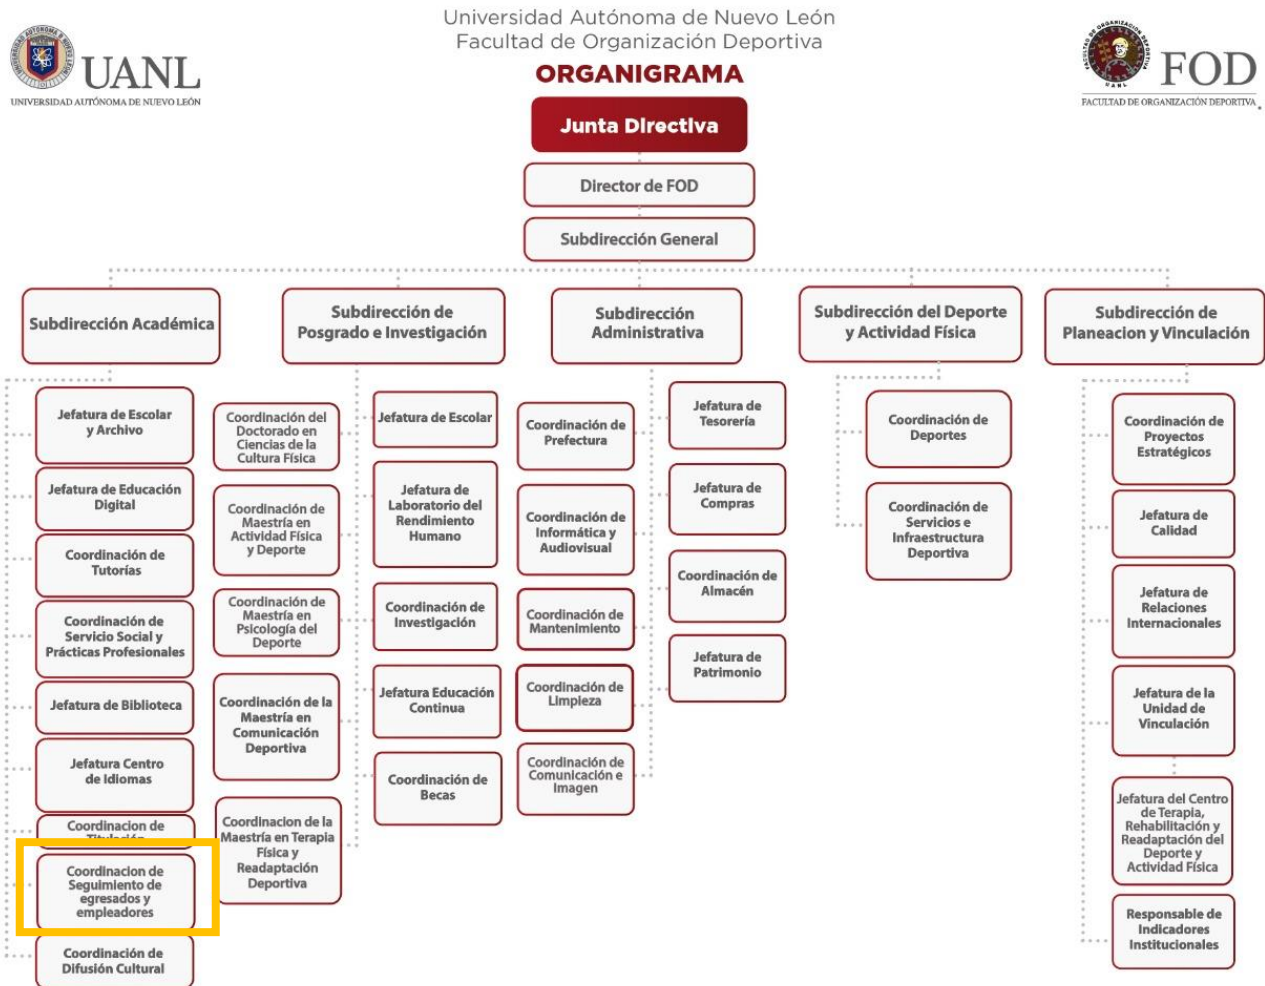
UANL
UNIVERSIDAD AUTÓNOMA DE NUEVO LEÓN

Universidad Autónoma de Nuevo León
Facultad de Organización Deportiva
ORGANIGRAMA

FOD
FACULTAD DE ORGANIZACIÓN DEPORTIVA

Junta Directiva

Director de FOD

Subdirección General

Subdirección Académica

Jefatura de Escolar y Archivo
Jefatura de Educación Digital
Coordinación de Tutorías
Coordinación de Servicio Social y Prácticas Profesionales
Jefatura de Biblioteca
Jefatura Centro de Idiomas
Coordinacion de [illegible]
Coordinacion de Seguimiento de egresados y empleadores
Coordinación de Difusión Cultural

Subdirección de Posgrado e Investigación

Coordinación del Doctorado en Ciencias de la Cultura Física
Coordinación de Maestría en Actividad Física y Deporte
Coordinación de Maestría en Psicología del Deporte
Coordinación de la Maestría en Comunicación Deportiva
Coordinacion de la Maestría en Terapia Física y Readaptación Deportiva
Jefatura de Escolar
Jefatura de Laboratorio del Rendimiento Humano
Coordinación de Investigación
Jefatura Educación Continua
Coordinación de Becas

Subdirección Administrativa

Coordinación de Prefectura
Coordinación de Informática y Audiovisual
Coordinación de Mantenimiento
Coordinación de Limpieza
Coordinación de Comunicación e Imagen
Jefatura de Tesorería
Jefatura de Compras
Coordinación de Almacén
Jefatura de Patrimonio

Subdirección del Deporte y Actividad Física

Coordinación de Deportes
Coordinación de Servicios e Infraestructura Deportiva

Subdirección de Planeacion y Vinculación

Coordinación de Proyectos Estratégicos
Jefatura de Calidad
Jefatura de Relaciones Internacionales
Jefatura de la Unidad de Vinculación
Jefatura del Centro de Terapia, Rehabilitación y Readaptación del Deporte y Actividad Física
Responsable de Indicadores Institucionales